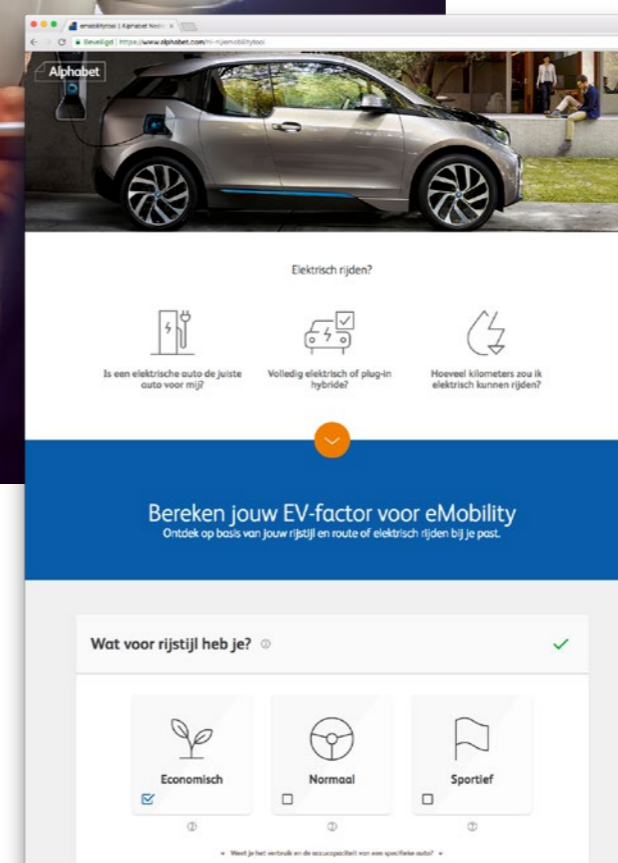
eMobilitytool | Alphabet Ned

Beveiligd | https://www.alphabet.com/nl-nl/emobilitytool

Alphabet

Elektrisch rijden?

Is een elektrische auto de juiste auto voor mij?

Volledig elektrisch of plug-in hybride?

Hoeveel kilometers zou ik elektrisch kunnen rijden?

Bereken jouw EV-factor voor eMobility

Ontdek op basis van jouw rijstijl en route of elektrisch rijden bij je past.

Wat voor rijstijl heb je?

Economisch

Normaal

Sportief

Weet je het verbruik en de accucapaciteit van een specifieke auto?